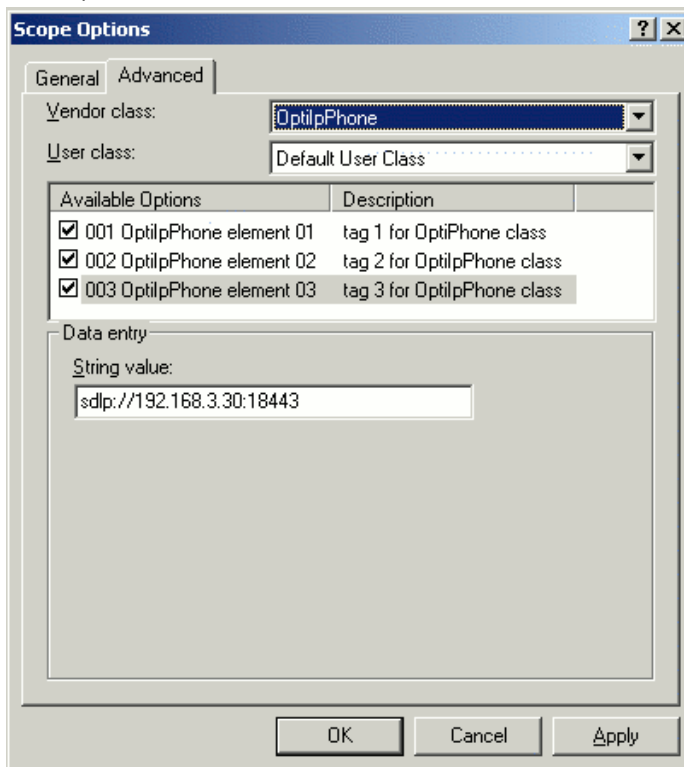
Scope Options

?

X

General

Advanced

Vendor class:

OptiIpPhone

User class:

Default User Class

| Available Options | Description |
|---|---|
| ☑ 001 OptiIpPhone element 01 | tag 1 for OptiPhone class |
| ☑ 002 OptiIpPhone element 02 | tag 2 for OptiIpPhone class |
| ☑ 003 OptiIpPhone element 03 | tag 3 for OptiIpPhone class |

Data entry

String value:

sdlp://192.168.3.30:18443

OK

Cancel

Apply